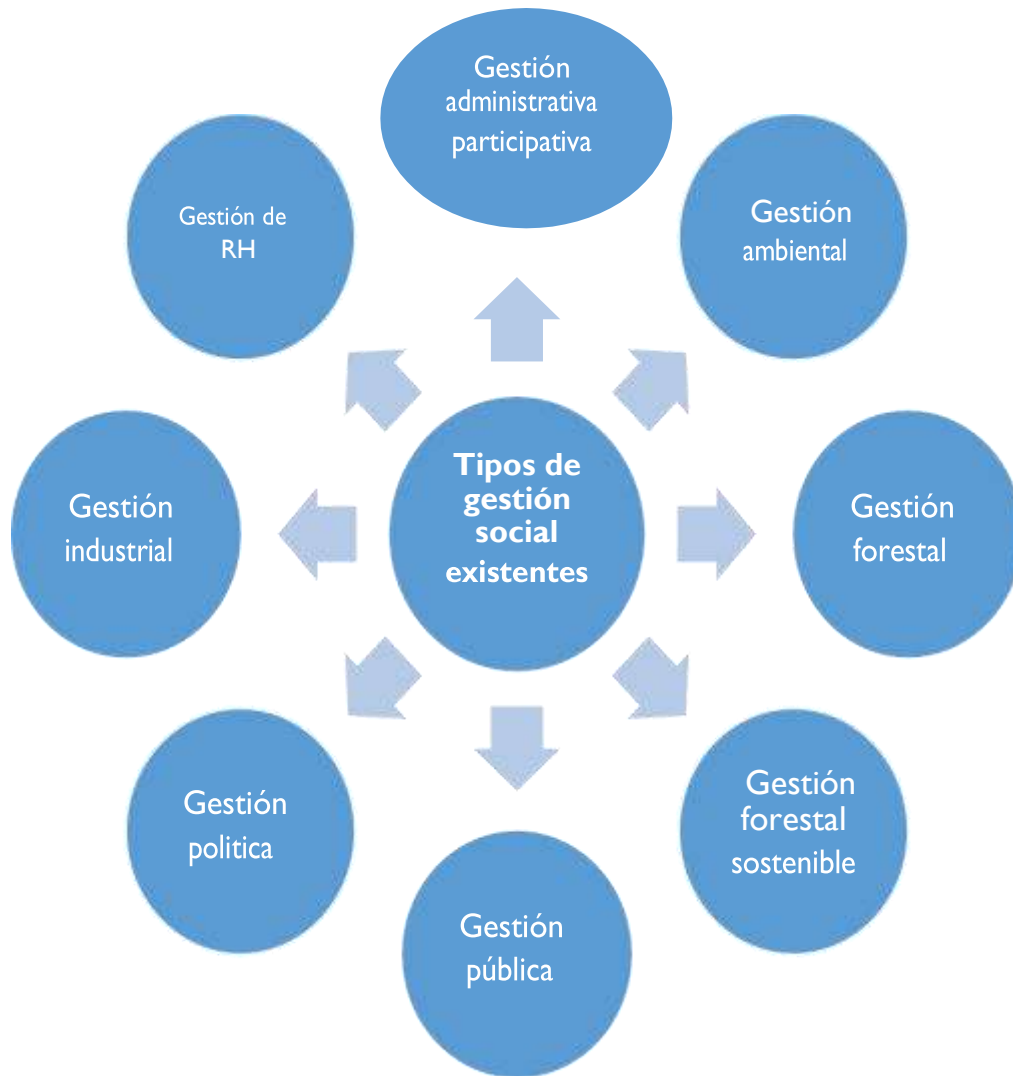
Tipos de gestión social existentes

Gestión administrativa participativa

Gestión ambiental

Gestión forestal

Gestión forestal sostenible

Gestión pública

Gestión politica

Gestión industrial

Gestión de RH